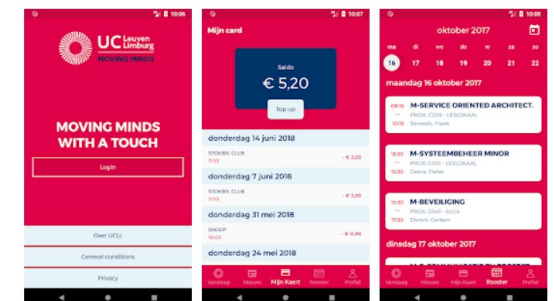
10:06

UC Leuven Limburg
MOVING MINDS

MOVING MINDS WITH A TOUCH

Login

Over UCLL

General conditions

Privacy

10:07

Mijn card

Saldo
€ 5,20

Top up

donderdag 14 juni 2018

STOKBR. CLUB
11:33
- € 2,65

donderdag 7 juni 2018

STOKBR. CLUB
11:33
- € 2,65

donderdag 31 mei 2018

SNOEP
16:05
- € 0,90

donderdag 24 mei 2018

Vandaag Nieuws Mijn Kaart Rooster Profiel

10:08

oktober 2017

ma di wo do vr za zo
16 17 18 19 20 21 22

maandag 16 oktober 2017

08:15
10:15
M-SERVICE ORIENTED ARCHITECT.
PROX C209 - LESLOKAAL
Semeels, Frank

13:30
15:30
M-SYSTEEMBEHEER MINOR
PROX C107 - LESLOKAAL
Geens, Pieter

15:30
17:30
M-BEVEILIGING
PROX D110 - AULA
Elewijck, Gerben

dinsdag 17 oktober 2017

Vandaag Nieuws Mijn Kaart Rooster Profiel